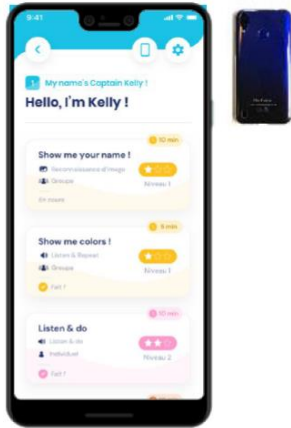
9:41

My name's Captain Kelly !

Hello, I'm Kelly !

10 min

Show me your name !

Reconnaissance d'image

Groupe

Niveau 1

En cours

8 min

Show me colors !

Listen & Repeat

Groupe

Niveau 1

Fait !

10 min

Listen & do

Listen & do

Individuel

Niveau 2

Fait !

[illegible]